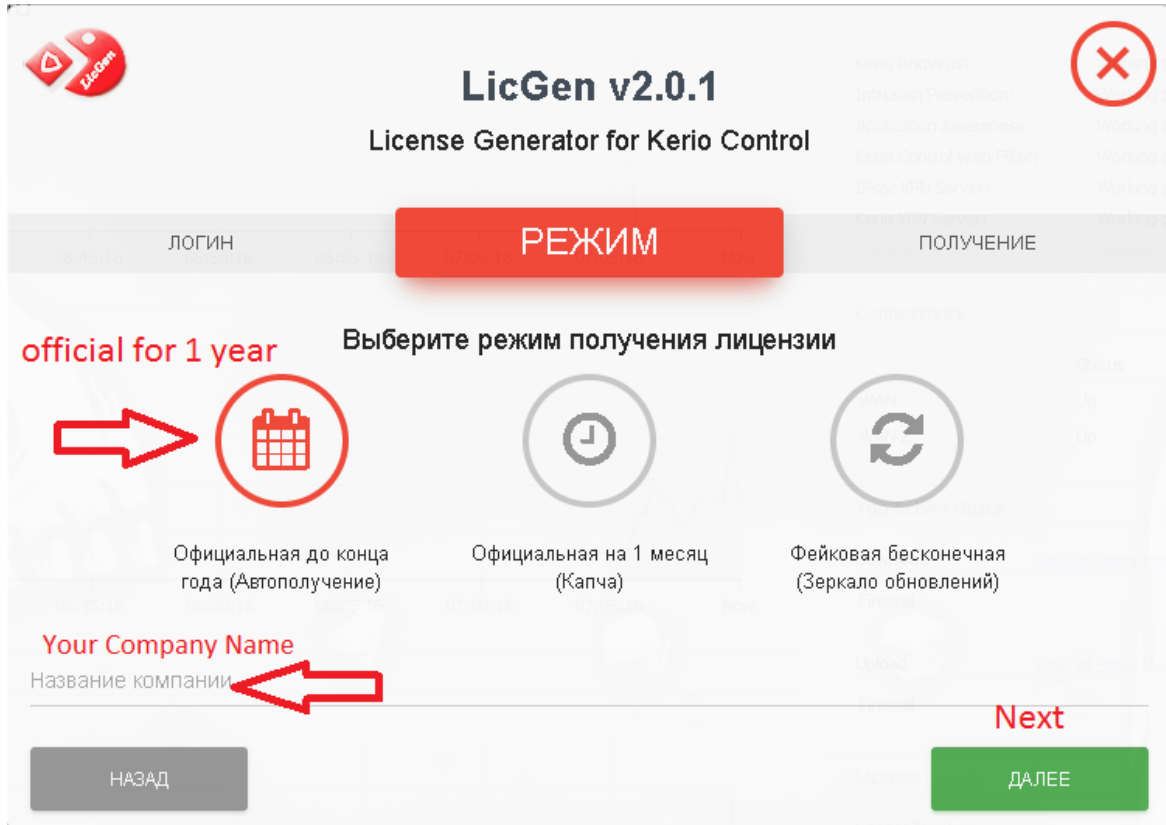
LicGen

LicGen v2.0.1

License Generator for Kerio Control

ЛОГИН

РЕЖИМ

ПОЛУЧЕНИЕ

official for 1 year

Выберите режим получения лицензии

Официальная до конца года (Автополучение)

Официальная на 1 месяц (Капча)

Фейковая бесконечная (Зеркало обновлений)

Your Company Name

Название компании

Next

НАЗАД

ДАЛЕЕ